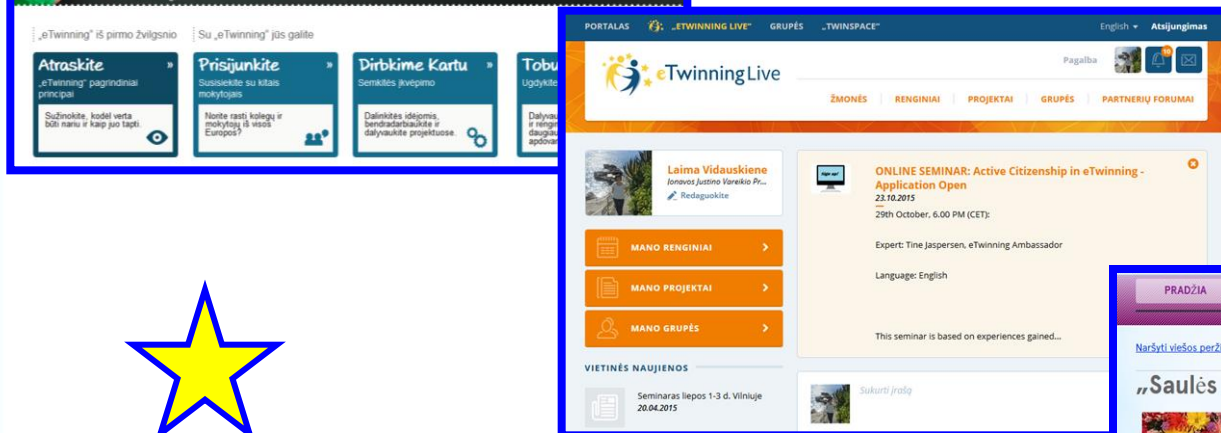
„eTwinning" iš pirmo žvilgsnio

Su „eTwinning" jūs galite

Atraskite »
„eTwinning" pagrindiniai principai
Sužinokite, kodėl verta būti nariu ir kaip juo tapti.

Prisijunkite »
Susisiekite su kitais mokytojais
Norite rasti kolegų ir mokytojų iš visos Europos?

Dirbkime Kartu »
Semkitės įkvėpimo
Dalinkitės idėjomis, bendradarbiaukite ir dalyvaukite projektuose.

Tobu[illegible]
Ugdykite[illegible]
Dalyvau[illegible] ir rengin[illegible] daugiau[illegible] apdova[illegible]

PORTALAS „ETWINNING LIVE" GRUPĖS „TWINSPACE" English Atsijungimas

eTwinning Live

Pagalba 10

ŽMONĖS RENGINIAI PROJEKTAI GRUPĖS PARTNERIŲ FORUMAI

Laima Vidauskiene
Jonavos Justino Vareikio Pr...
Redaguokite

MANO RENGINIAI
MANO PROJEKTAI
MANO GRUPĖS

VIETINĖS NAUJIENOS
Seminaras liepos 1-3 d. Vilniuje
20.04.2015

ONLINE SEMINAR: Active Citizenship in eTwinning - Application Open
23.10.2015
29th October, 6.00 PM (CET):
Expert: Tine Jaspersen, eTwinning Ambassador
Language: English
This seminar is based on experiences gained...

Sukurti įrašą

PRADŽIA
Naršyti viešos perž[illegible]
„Saulės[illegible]